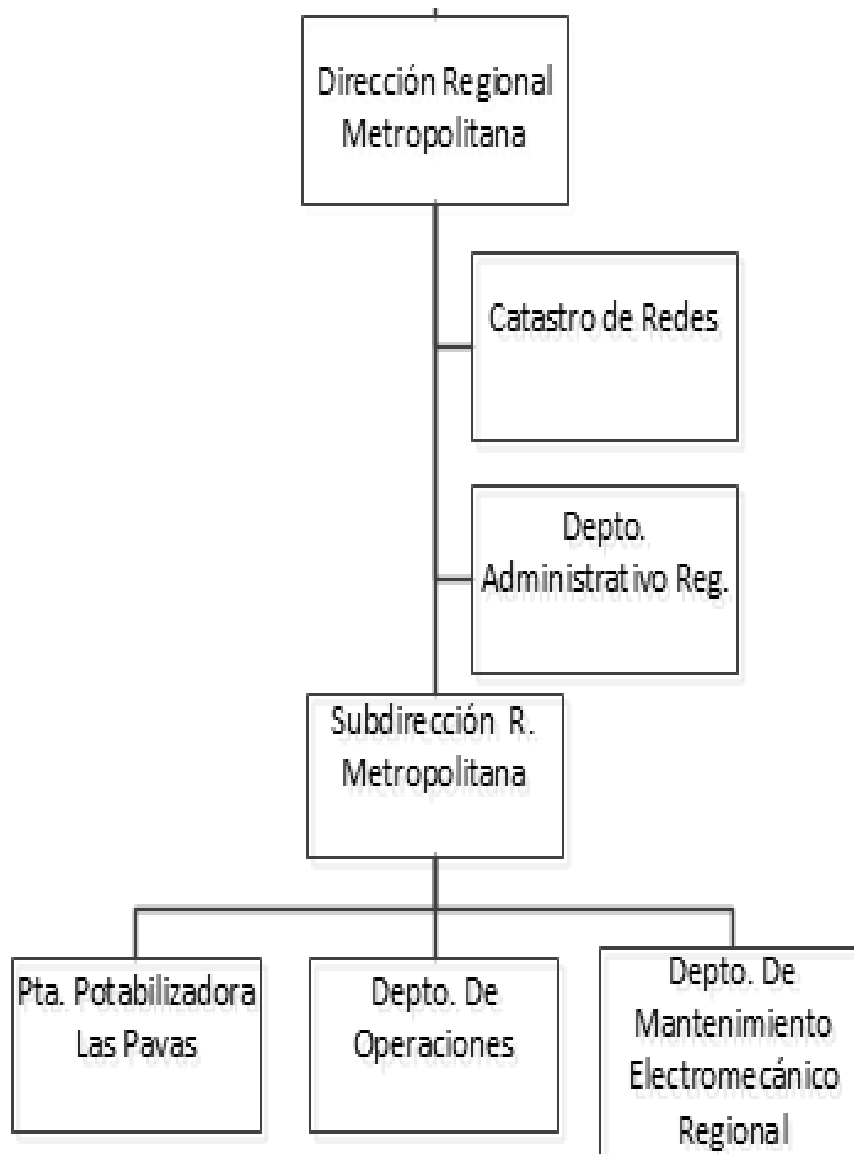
Dirección Regional Metropolitana

Catastro de Redes

Depto. Administrativo Reg.

Subdirección R. Metropolitana

Pta. Potabilizadora Las Pavas

Depto. De Operaciones

Depto. De Mantenimiento Electromecánico Regional